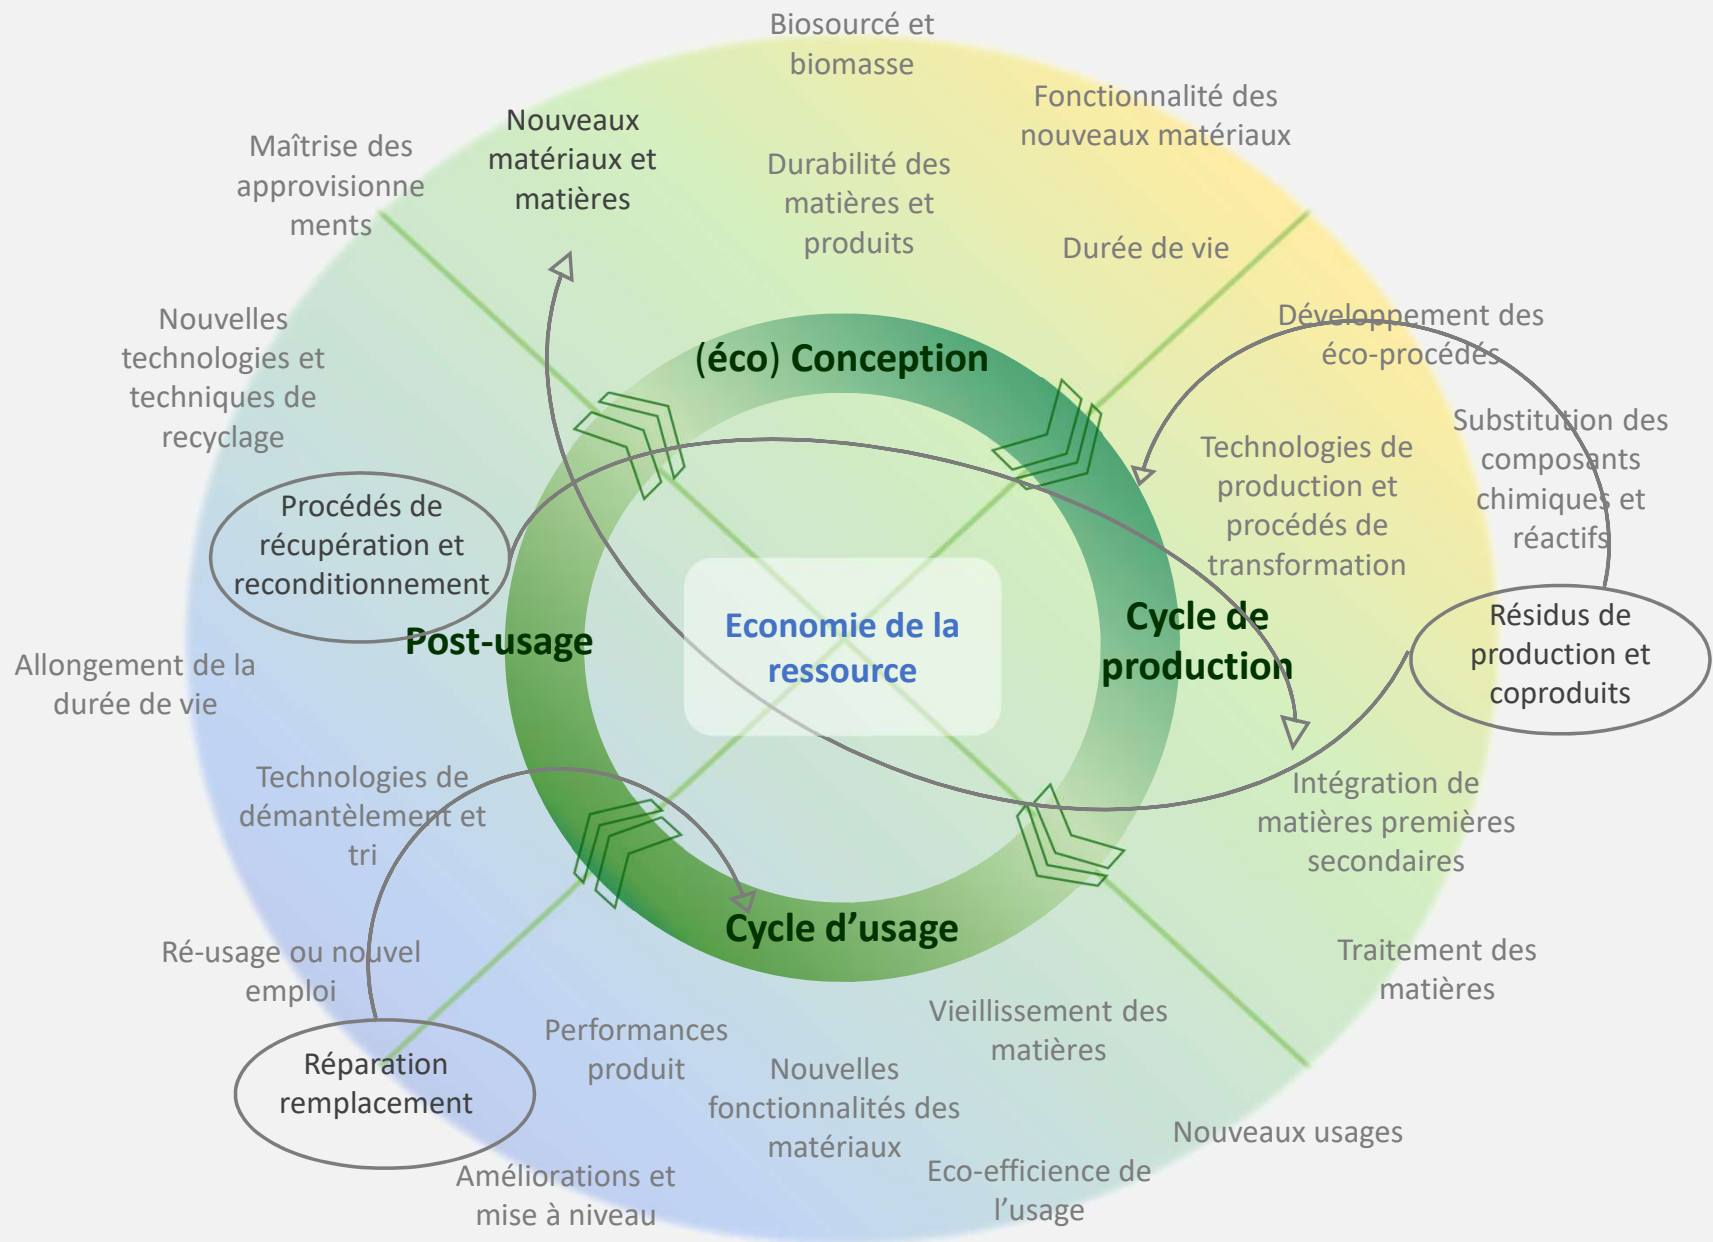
Biosourcé et biomasse

Fonctionnalité des nouveaux matériaux

Maîtrise des approvisionnements

Nouveaux matériaux et matières

Durabilité des matières et produits

Durée de vie

Nouvelles technologies et techniques de recyclage

Développement des éco-procédés

Substitution des composants chimiques et réactifs

Technologies de production et procédés de transformation

(éco) Conception

Procédés de récupération et reconditionnement

Post-usage

Economie de la ressource

Cycle de production

Résidus de production et coproduits

Allongement de la durée de vie

Technologies de démantèlement et tri

Intégration de matières premières secondaires

Cycle d'usage

Ré-usage ou nouvel emploi

Traitement des matières

Vieillissement des matières

Performances produit

Réparation remplacement

Nouvelles fonctionnalités des matériaux

Nouveaux usages

Eco-efficience de l'usage

Améliorations et mise à niveau